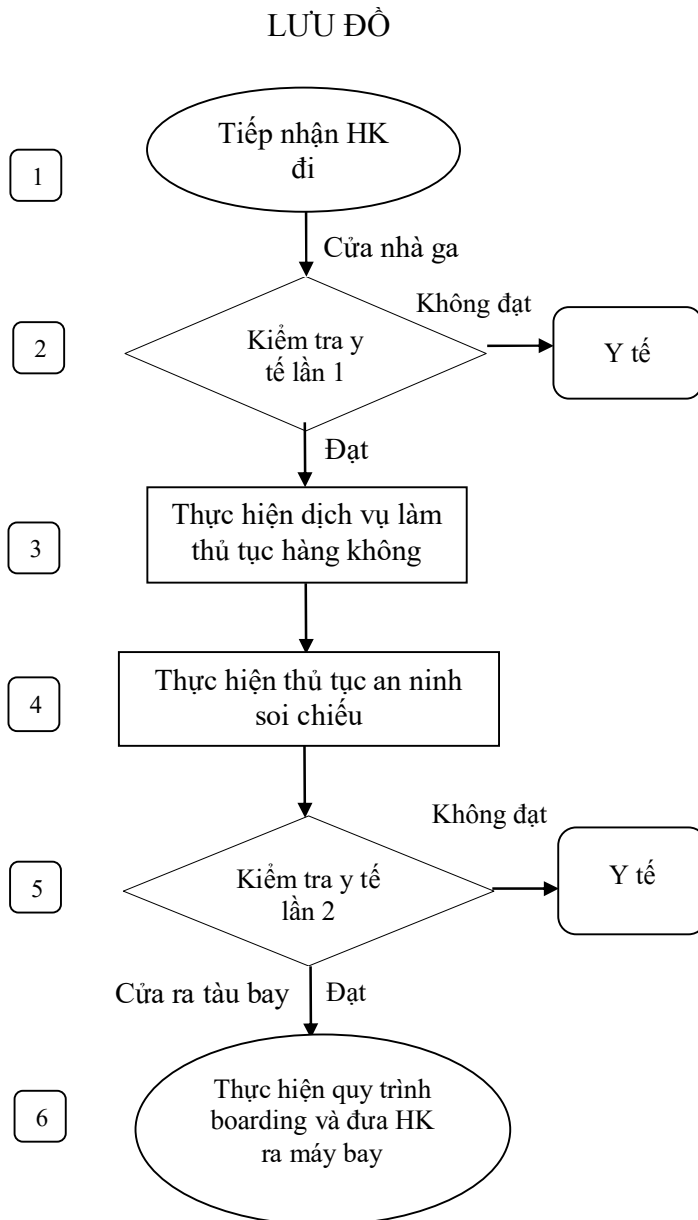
LƯU ĐỒ

1

Tiếp nhận HK đi

Cửa nhà ga

2

Kiểm tra y tế lần 1

Không đạt

Y tế

Đạt

3

Thực hiện dịch vụ làm thủ tục hàng không

4

Thực hiện thủ tục an ninh soi chiếu

5

Kiểm tra y tế lần 2

Không đạt

Y tế

Cửa ra tàu bay

Đạt

6

Thực hiện quy trình boarding và đưa HK ra máy bay